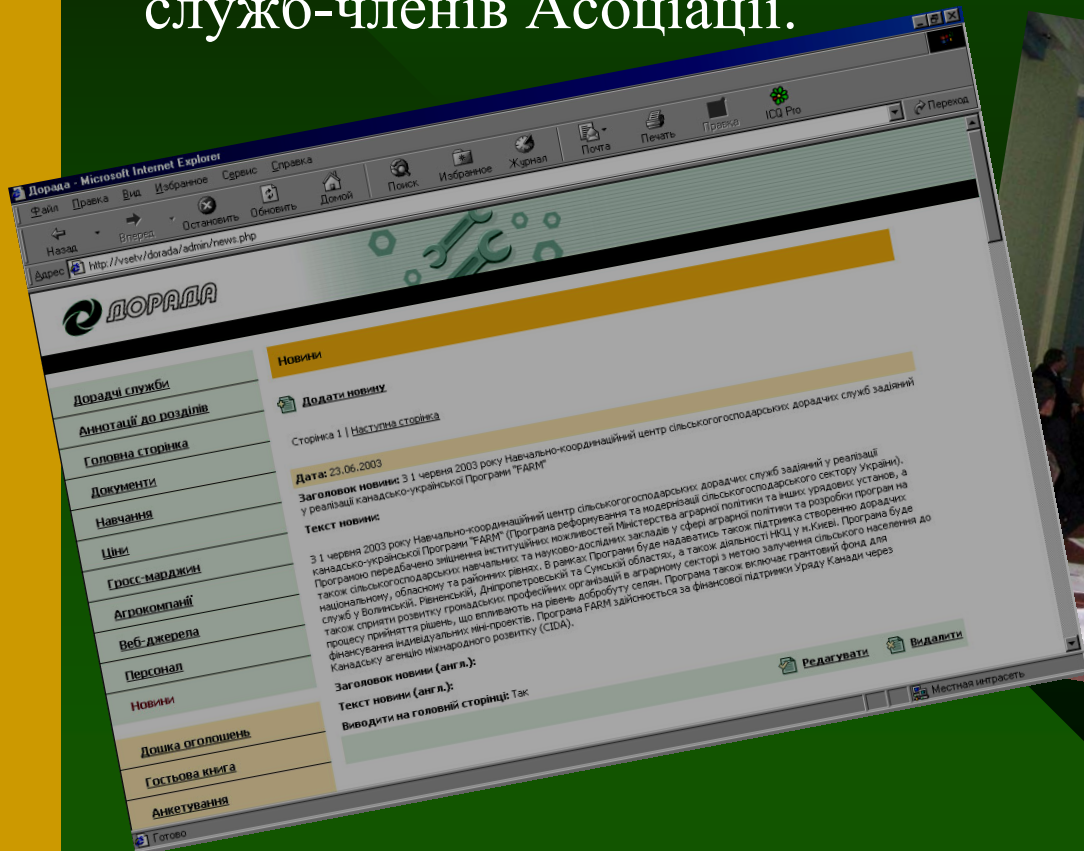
служб-членів Асоціації.

Дорада - Microsoft Internet Explorer

Файл Правка Вид Избранное Сервис Справка

Назад Вперед Остановить Обновить Домой Поиск Избранное Журнал Почта Печать Правка ICQ Pro

Адрес http://vsetv/dorada/admin/news.php Переход

ДОРАДА

Дорадчі служби
Анотації до розділів
Головна сторінка
Документи
Навчання
Ціни
Гросс-марджин
Агрокомпанії
Веб-джерела
Персонал
Новини
Дошка оголошень
Гостьова книга
Анкетування

Новини

Додати новину

Сторінка 1 | Наступна сторінка

Дата: 23.06.2003

Заголовок новини: З 1 червня 2003 року Навчально-координаційний центр сільськогосподарських дорадчих служб задіяний у реалізації канадсько-української Програми "FARM"

Текст новини:

З 1 червня 2003 року Навчально-координаційний центр сільськогосподарських дорадчих служб задіяний у реалізації канадсько-української Програми "FARM" (Програма реформування та модернізації сільськогосподарського сектору України). Програмою передбачено зміцнення інституційних можливостей Міністерства аграрної політики та інших урядових установ, а також сільськогосподарських навчальних та науково-дослідних закладів у сфері аграрної політики та розробки програм на національному, обласному та районних рівнях. В рамках Програми буде надаватись також підтримка створенню дорадчих служб у Волинській, Рівненській, Дніпропетровській та Сумській областях, а також діяльності НКЦ у м.Києві. Програма буде також сприяти розвитку громадських професійних організацій в аграрному секторі з метою залучення сільського населення до процесу прийняття рішень, що впливають на рівень добробуту селян. Програма також включає грантовий фонд для фінансування індивідуальних міні-проектів. Програма FARM здійснюється за фінансової підтримки Уряду Канади через Канадську агенцію міжнародного розвитку (CIDA).

Заголовок новини (англ.):

Текст новини (англ.):

Виводити на головній сторінці: Так

Редагувати Видалити

Готово Местная интрасеть